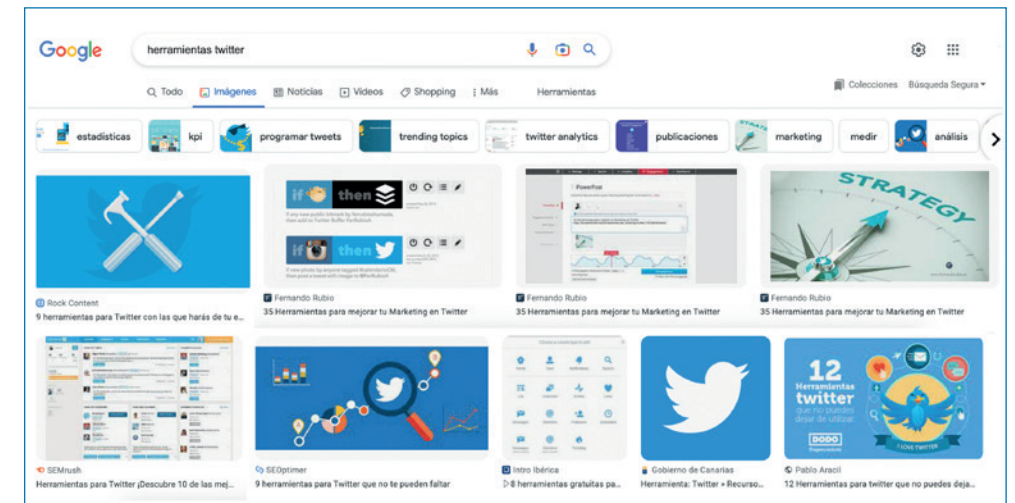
Google

herramientas twitter

Todo Imágenes Noticias Videos Shopping Más Herramientas

Colecciones Búsqueda Segura

estadísticas kpi programar tweets trending topics twitter analytics publicaciones marketing medir análisis

if then
if then

PowerPost

STRATEGY

Rock Content
9 herramientas para Twitter con las que harás de tu e...

Fernando Rubio
35 Herramientas para mejorar tu Marketing en Twitter

Fernando Rubio
35 Herramientas para mejorar tu Marketing en Twitter

Fernando Rubio
35 Herramientas para mejorar tu Marketing en Twitter

12 Herramientas twitter que no puedes dejar de utilizar

SEMrush
Herramientas para Twitter ¡Descubre 10 de las mej...

SEOptimer
9 herramientas para Twitter que no te pueden faltar

Intro Ibérica
8 herramientas gratuitas pa...

Gobierno de Canarias
Herramienta: Twitter » Recurso...

Pablo Aracil
12 Herramientas para twitter que no puedes deja...